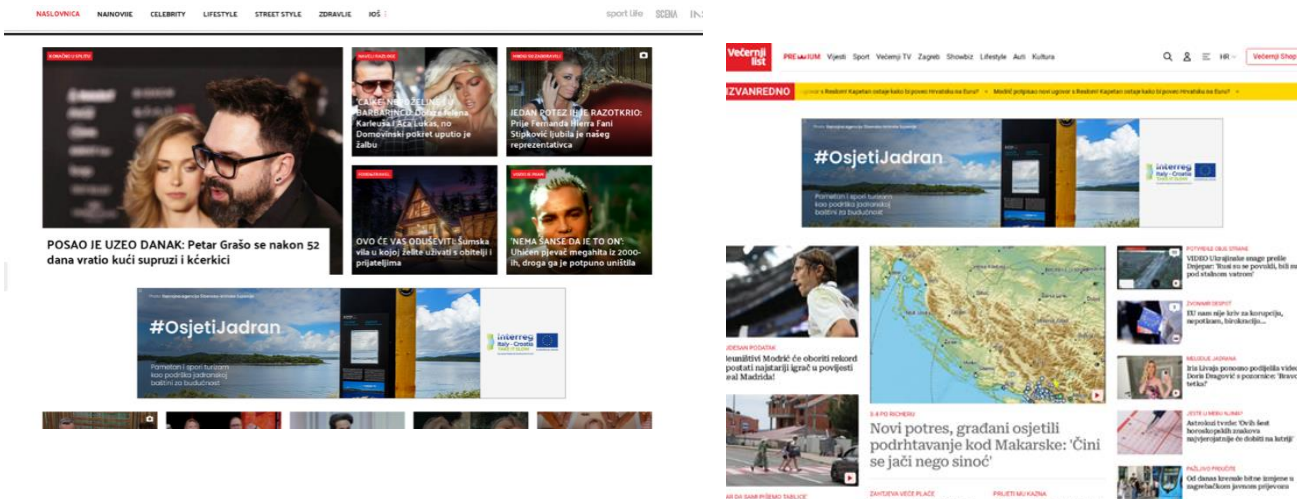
NASLOVNICA NAJNOVIJE CELEBRITY LIFESTYLE STREET STYLE ZDRAVLJE JOŠ

sport life SCENA

KONAČNO U SPLITU

POSAO JE UZEO DANAK: Petar Grašo se nakon 52 dana vratio kući supruzi i kćerkici

'ČAKE NE... Karleuša i Aca Lukas, no Domovinski pokret uputio je žalbu

JEDAN POTEZ IH JE RAZOTKRIO: Prije Fernanda Hierra Fani Stipković ljubila je našeg reprezentativca

OVO ĆE VAS ODUŠEVITI: Šumska vila u kojoj želite uživati s obitelji i prijateljima

'NEMA ŠANSE DA JE TO ON': Uništen pjevač megahita iz 2000-ih, droga ga je potpuno uništila

#OsjetiJadran

Pametan i sporí turizam koo podrška jadranskoj baštini zo budućnost

Interreg Italy - Croatia

Večernji list

PREMIUM Vijesti Sport Večernji TV Zagreb Showbiz Lifestyle Auti Kultura

HR

Večernji Shop

IZVANREDNO

Modrić potpisao novi ugovor s Realom! Kapetan ostaje kako bi povео Hrvatsku na Euro?

#OsjetiJadran

Pametan i sporí turizam koo podrška jadranskoj baštini zo budućnost

Interreg Italy - Croatia

...eunitivi Modrić će oboriti rekord postati najstariji igrač u povijesti Real Madrida!

Novi potres, građani osjetili podrhtavanje kod Makarske: 'Čini se jači nego sinoć'

VIDEO Ukrajinske snage prelile Dnjepar: 'Rusi su se povukli, bili su pod stalnom vatrom'

ZVONIMIR DESPOT
EU nam nije kriv za korupciju, nepotizam, birokraciju...

Iris Livaja ponosno podijelila video Doris Dragović s pozornice: 'Bravo teta!'

Astrolozi tvrde: Ovih šest horoskopskih znakova najvjerojatnije će dobiti na lutriji

Od danas kreće bitne izmjene u zagrebačkom javnom prijevozu

ZAHTJEVA VEĆE PLAĆE

PRIJETI MU KAZNA